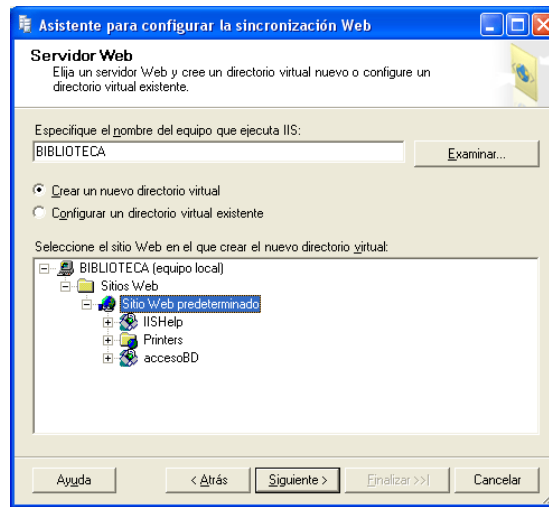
Asistente para configurar la sincronización Web

Servidor Web
Elija un servidor Web y cree un directorio virtual nuevo o configure un directorio virtual existente.

Especifique el nombre del equipo que ejecuta IIS:
BIBLIOTECA
Examinar...

Crear un nuevo directorio virtual
Configurar un directorio virtual existente

Seleccione el sitio Web en el que crear el nuevo directorio virtual:
BIBLIOTECA (equipo local)
Sitios Web
Sitio Web predeterminado
IISHelp
Printers
accesoBD

Ayuda
< Atrás
Siguiente >
Finalizar >>|
Cancelar